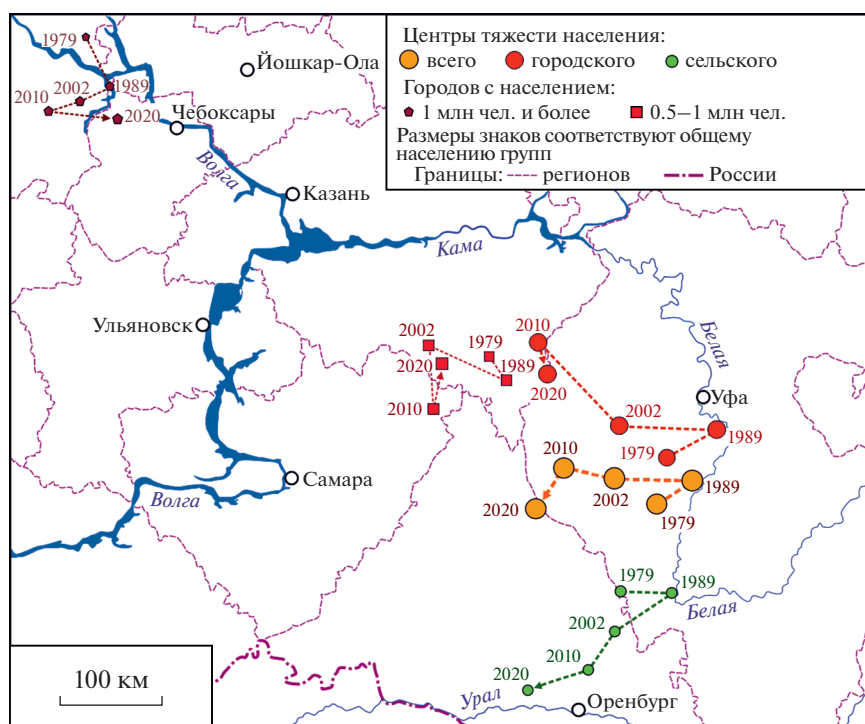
Центры тяжести населения:
всего
городского
сельского
Городов с населением:
1 млн чел. и более
0.5—1 млн чел.
Размеры знаков соответствуют общему населению групп
Границы: регионов
России

1979
2002
1989
2010
2020
Йошкар-Ола
Чебоксары
Волга
Казань
Кама
Ульяновск
2002
1979
2010
2020
1989
2020
2010
2010
2020
Белая
Уфа
2002
1989
1979
2010
2002
1989
2020
1979
Самара
Волга
1979
1989
Белая
2002
2010
2020
Урал
Оренбург
100 км